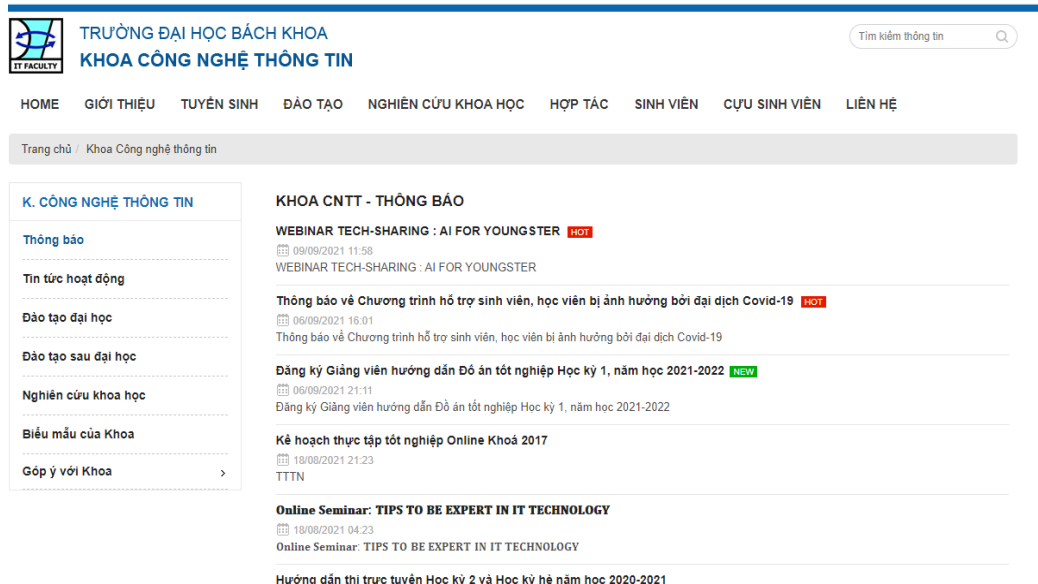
IT FACULTY

TRƯỜNG ĐẠI HỌC BÁCH KHOA
KHOA CÔNG NGHỆ THÔNG TIN

Tìm kiếm thông tin

HOME GIỚI THIỆU TUYỂN SINH ĐÀO TẠO NGHIÊN CỨU KHOA HỌC HỢP TÁC SINH VIÊN CỰU SINH VIÊN LIÊN HỆ

Trang chủ / Khoa Công nghệ thông tin

K. CÔNG NGHỆ THÔNG TIN
Thông báo
Tin tức hoạt động
Đào tạo đại học
Đào tạo sau đại học
Nghiên cứu khoa học
Biểu mẫu của Khoa
Góp ý với Khoa ›

KHOA CNTT - THÔNG BÁO

WEBINAR TECH-SHARING : AI FOR YOUNGSTER HOT
09/09/2021 11:58
WEBINAR TECH-SHARING : AI FOR YOUNGSTER

Thông báo về Chương trình hỗ trợ sinh viên, học viên bị ảnh hưởng bởi đại dịch Covid-19 HOT
06/09/2021 16:01
Thông báo về Chương trình hỗ trợ sinh viên, học viên bị ảnh hưởng bởi đại dịch Covid-19

Đăng ký Giảng viên hướng dẫn Đồ án tốt nghiệp Học kỳ 1, năm học 2021-2022 NEW
06/09/2021 21:11
Đăng ký Giảng viên hướng dẫn Đồ án tốt nghiệp Học kỳ 1, năm học 2021-2022

Kế hoạch thực tập tốt nghiệp Online Khoá 2017
18/08/2021 21:23
TTTN

Online Seminar: TIPS TO BE EXPERT IN IT TECHNOLOGY
18/08/2021 04:23
Online Seminar: TIPS TO BE EXPERT IN IT TECHNOLOGY

Hướng dẫn thi trực tuyến Học kỳ 2 và Học kỳ hè năm học 2020-2021